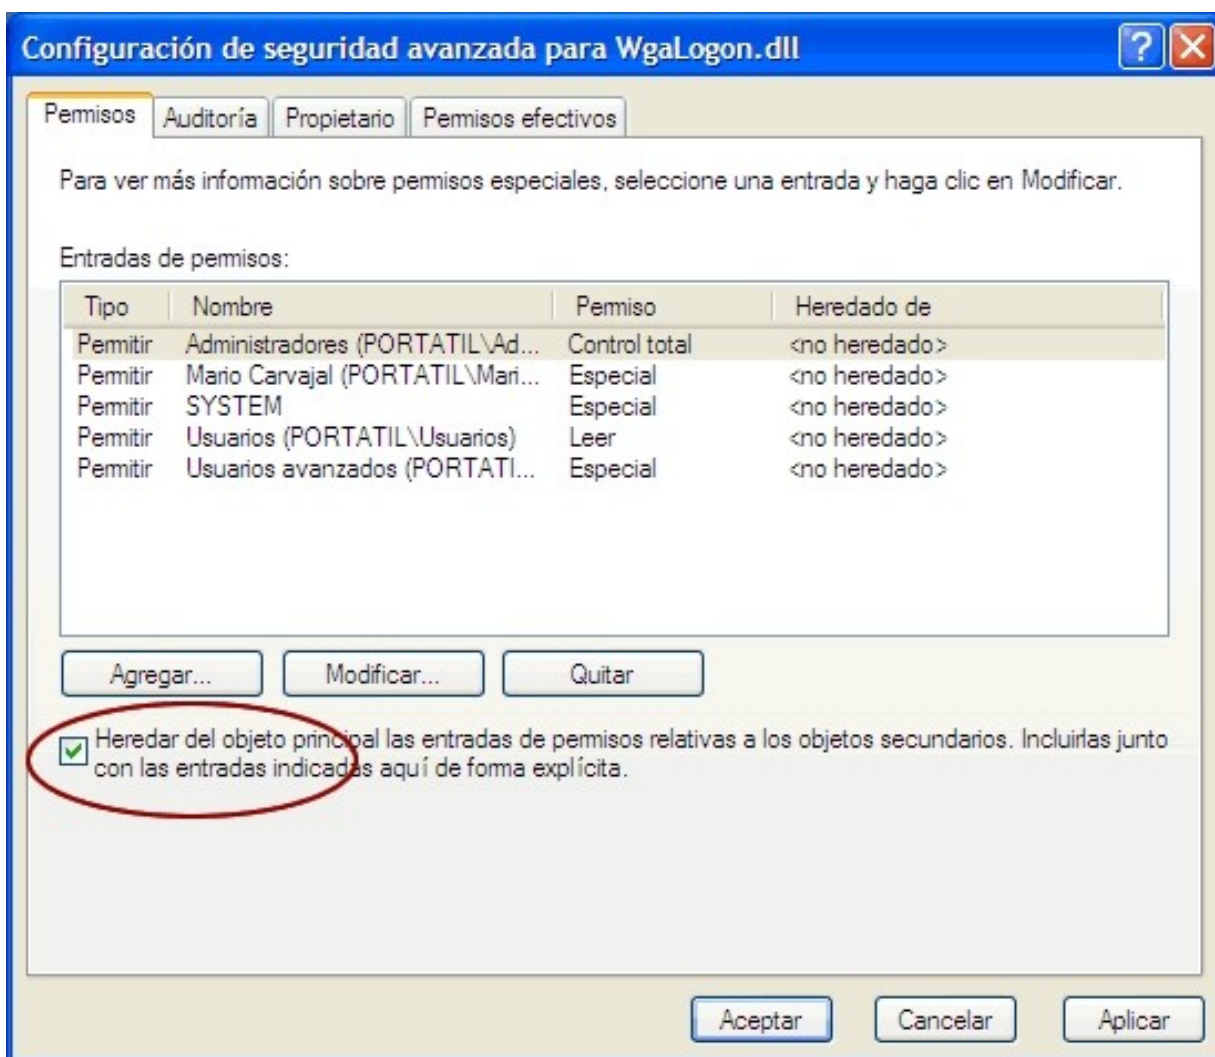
Configuración de seguridad avanzada para WgaLogon.dll

?

Permisos | Auditoría | Propietario | Permisos efectivos

Para ver más información sobre permisos especiales, seleccione una entrada y haga clic en Modificar.

Entradas de permisos:

| Tipo | Nombre | Permiso | Heredado de |
|---|---|---|---|
| Permitir | Administradores (PORTATIL\Ad... | Control total | <no heredado> |
| Permitir | Mario Carvajal (PORTATIL\Mari... | Especial | <no heredado> |
| Permitir | SYSTEM | Especial | <no heredado> |
| Permitir | Usuarios (PORTATIL\Usuarios) | Leer | <no heredado> |
| Permitir | Usuarios avanzados (PORTATI... | Especial | <no heredado> |

Agregar... Modificar... Quitar

Heredar del objeto principal las entradas de permisos relativas a los objetos secundarios. Incluirlas junto con las entradas indicadas aquí de forma explícita.

Aceptar Cancelar Aplicar